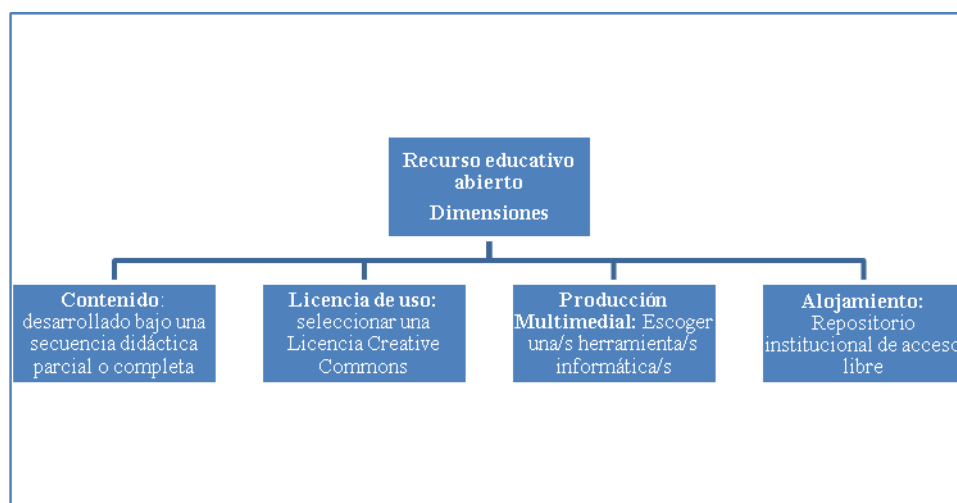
Recurso educativo abierto
Dimensiones

Contenido: desarrollado bajo una secuencia didáctica parcial o completa

Licencia de uso: seleccionar una Licencia Creative Commons

Producción Multimedial: Escoger una/s herramienta/s informática/s

Alojamiento: Repositorio institucional de acceso libre